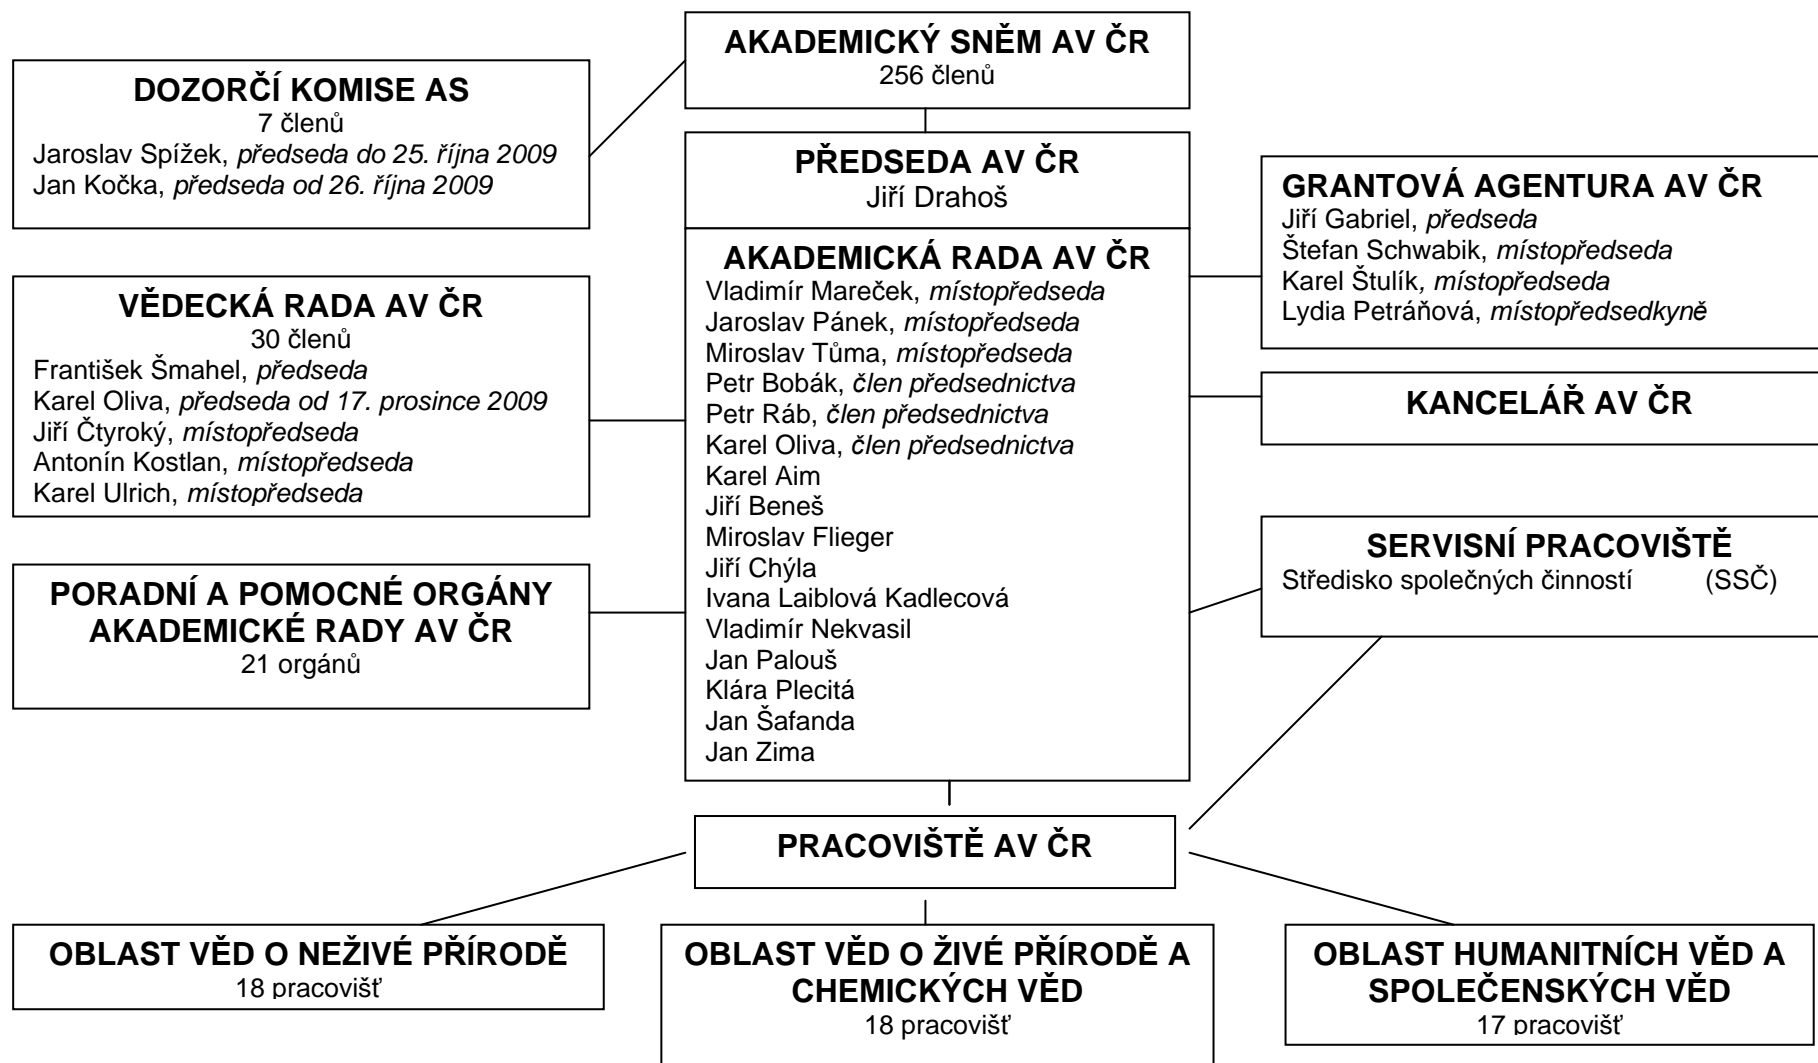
AKADEMICKÝ SNĚM AV ČR
256 členů

DOZORČÍ KOMISE AS
7 členů
Jaroslav Spížek, *předseda do 25. října 2009*
Jan Kočka, *předseda od 26. října 2009*

PŘEDSEDA AV ČR
Jiří Drahoš

GRANTOVÁ AGENTURA AV ČR
Jiří Gabriel, *předseda*
Štefan Schwabik, *místopředseda*
Karel Štulík, *místopředseda*
Lydia Petráňová, *místopředsedkyně*

AKADEMICKÁ RADA AV ČR
Vladimír Mareček, *místopředseda*
Jaroslav Pánek, *místopředseda*
Miroslav Tůma, *místopředseda*
Petr Bobák, *člen předsednictva*
Petr Ráb, *člen předsednictva*
Karel Oliva, *člen předsednictva*
Karel Aim
Jiří Beneš
Miroslav Flieger
Jiří Chýla
Ivana Laiblová Kadlecová
Vladimír Nekvasil
Jan Palouš
Klára Plecitá
Jan Šafanda
Jan Zima

VĚDECKÁ RADA AV ČR
30 členů
František Šmahel, *předseda*
Karel Oliva, *předseda od 17. prosince 2009*
Jiří Čtyroký, *místopředseda*
Antonín Kostlan, *místopředseda*
Karel Ulrich, *místopředseda*

KANCELÁŘ AV ČR

SERVISNÍ PRACOVIŠTĚ
Středisko společných činností (SSČ)

PORADNÍ A POMOCNÉ ORGÁNY AKADEMICKÉ RADY AV ČR
21 orgánů

PRACOVIŠTĚ AV ČR

OBLAST VĚD O NEŽIVÉ PŘÍRODĚ
18 pracovišť

OBLAST VĚD O ŽIVÉ PŘÍRODĚ A CHEMICKÝCH VĚD
18 pracovišť

OBLAST HUMANITNÍCH VĚD A SPOLEČENSKÝCH VĚD
17 pracovišť